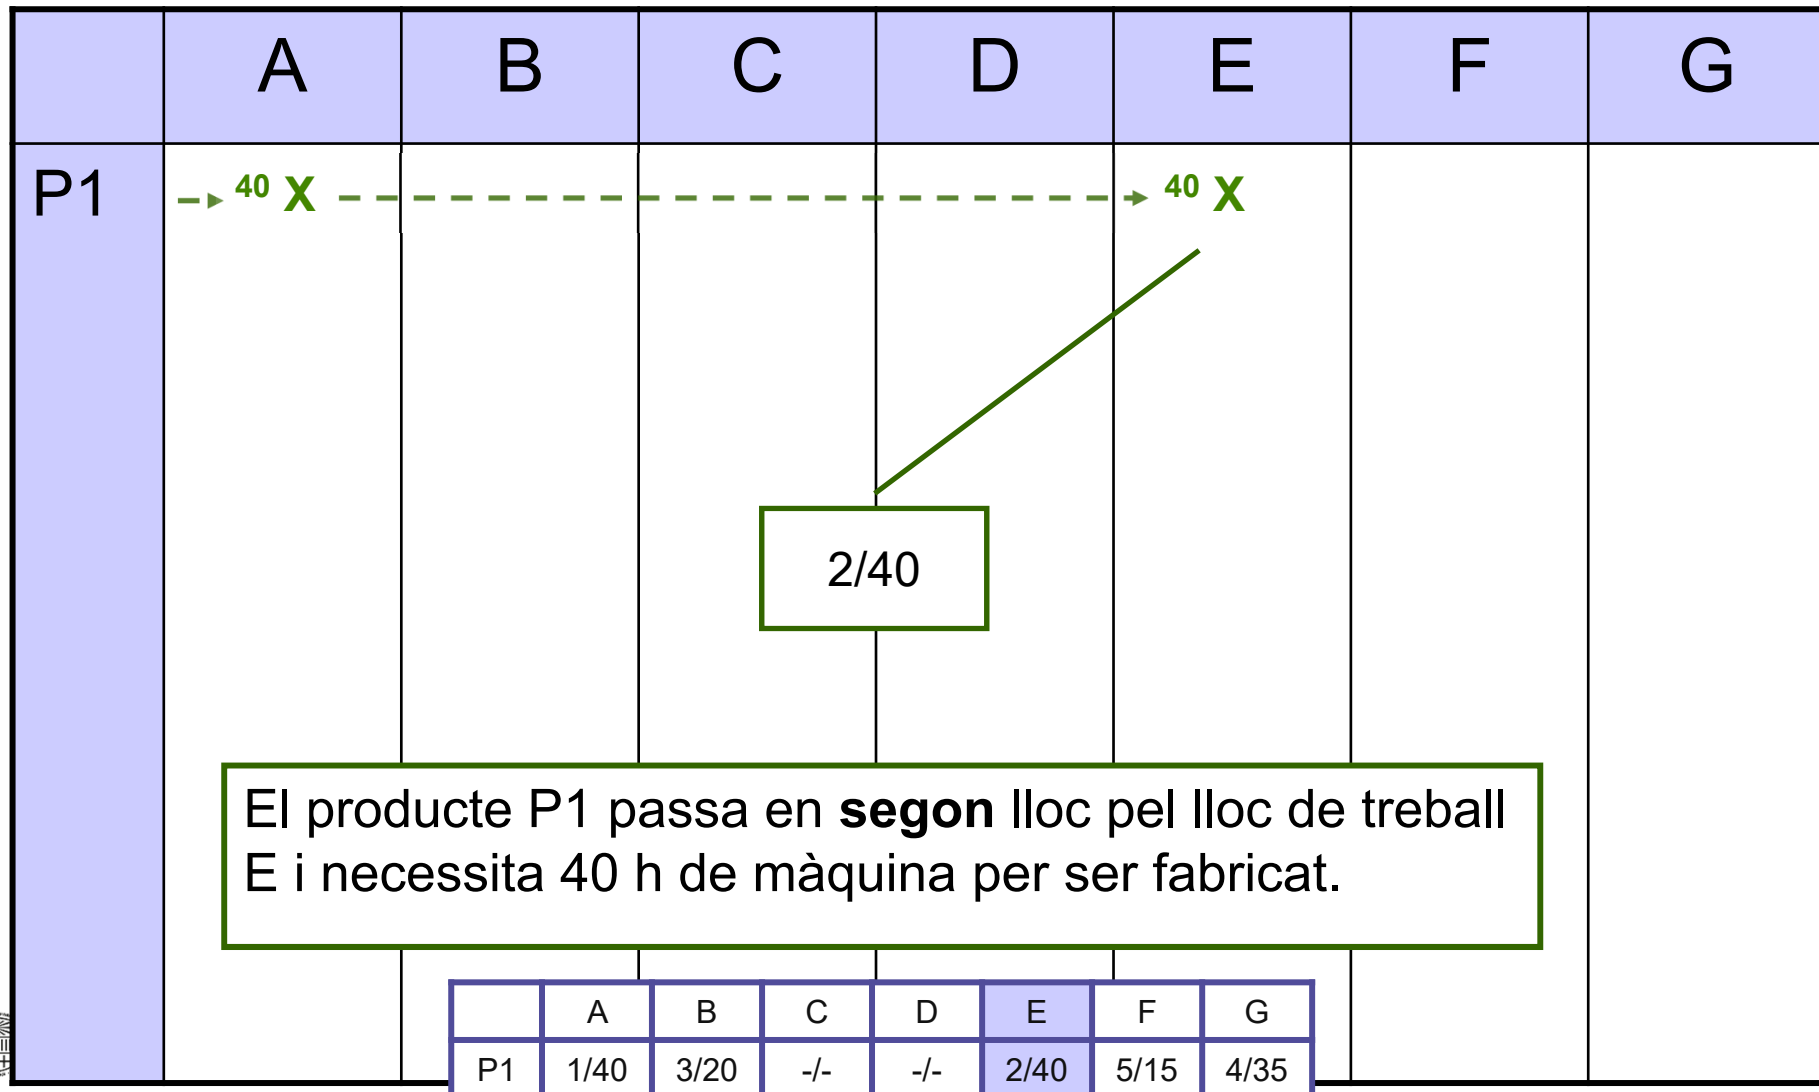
| | A | B | C | D | E | F | G |
|---|---|---|---|---|---|---|---|
| P1 | 40 X | | | | 40 X | | |

2/40

El producte P1 passa en **segon** lloc pel lloc de treball E i necessita 40 h de màquina per ser fabricat.

| | A | B | C | D | E | F | G |
|---|---|---|---|---|---|---|---|
| P1 | 1/40 | 3/20 | -/- | -/- | 2/40 | 5/15 | 4/35 |